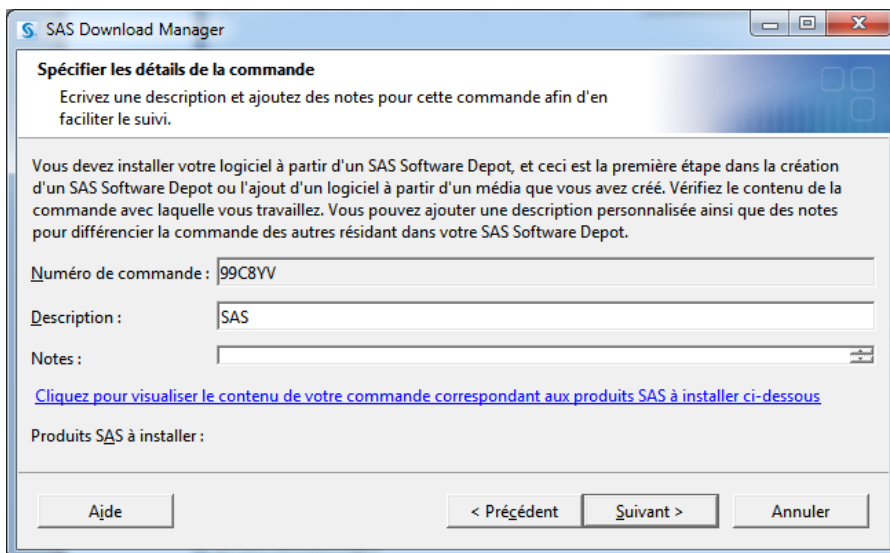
SAS Download Manager

Spécifier les détails de la commande

Ecrivez une description et ajoutez des notes pour cette commande afin d'en faciliter le suivi.

Vous devez installer votre logiciel à partir d'un SAS Software Depot, et ceci is la première étape dans la création d'un SAS Software Depot ou l'ajout d'un logiciel à partir d'un média que vous avez créé. Vérifiez le contenu de la commande avec laquelle vous travaillez. Vous pouvez ajouter une description personnalisée ainsi que des notes pour différencier la commande des autres résidant dans votre SAS Software Depot.

Numéro de commande : 99C8YV

Description : SAS

Notes :

Cliquez pour visualiser le contenu de votre commande correspondant aux produits SAS à installer ci-dessous

Produits SAS à installer :

Aide

< Précédent

Suivant >

Annuler